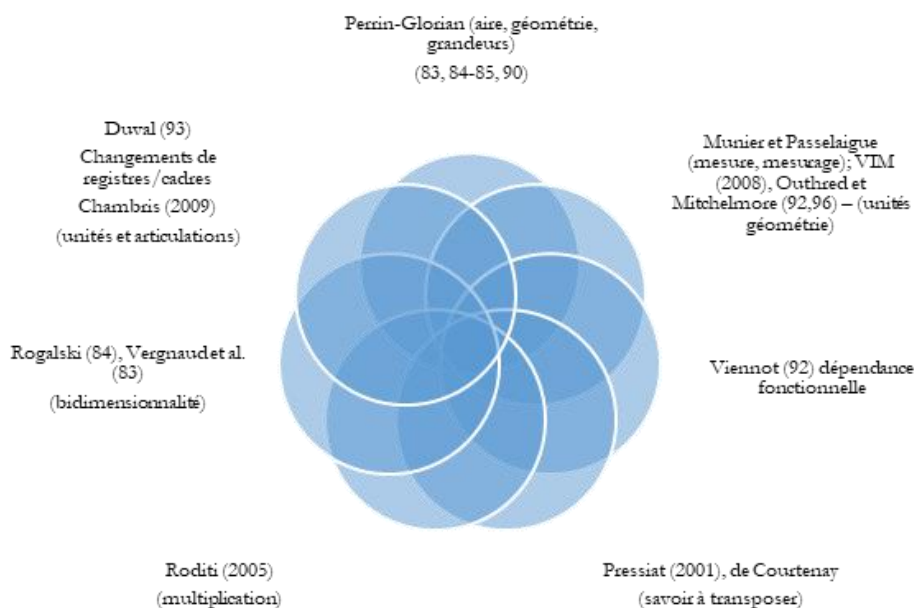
Perrin-Glorian (aire, géométrie, grandeurs)

(83, 84-85, 90)

Munier et Passelaigue (mesure, mesurage); VIM (2008), Outhred et Mitchelmore (92,96) – (unités géométrie)

Viennot (92) dépendance fonctionnelle

Pressiat (2001), de Courtenay (savoir à transposer)

Roditi (2005) (multiplication)

Rogalski (84), Vergnaud et al. (83) (bidimensionnalité)

Duval (93) Changements de registres/cadres Chambris (2009) (unités et articulations)